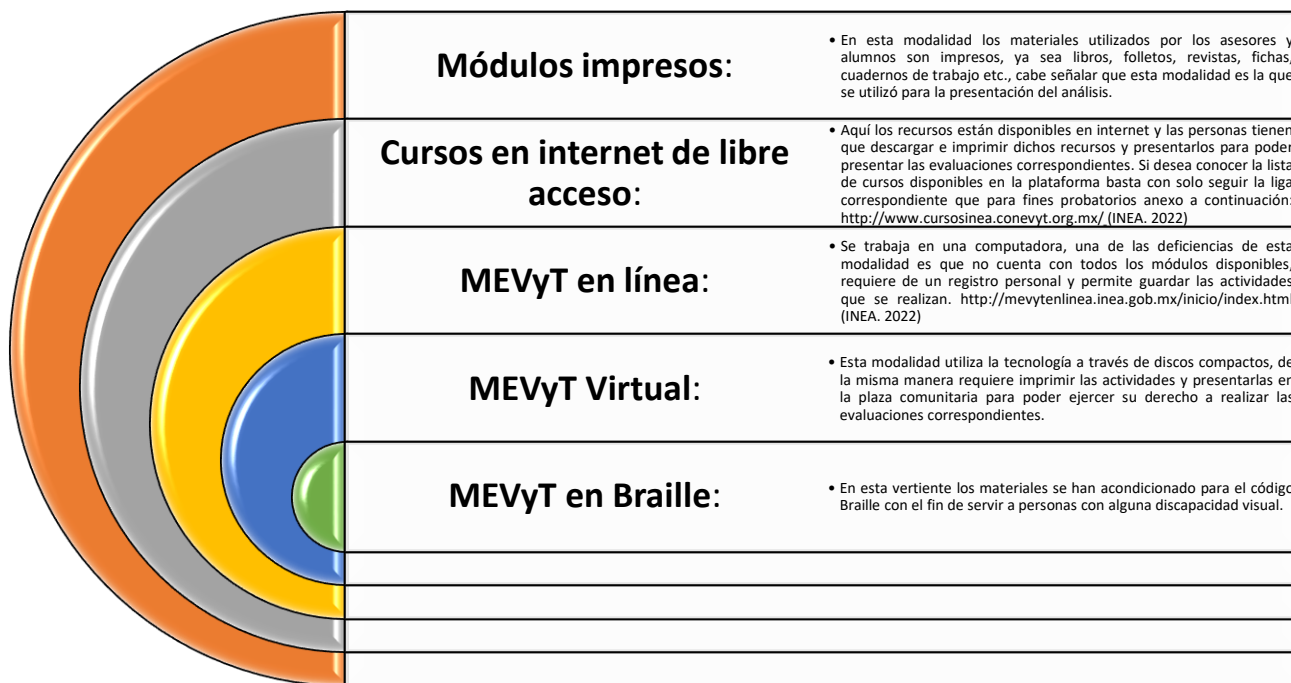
Módulos impresos:

• En esta modalidad los materiales utilizados por los asesores y alumnos son impresos, ya sea libros, folletos, revistas, fichas, cuadernos de trabajo etc., cabe señalar que esta modalidad es la que se utilizó para la presentación del análisis.

Cursos en internet de libre acceso:

• Aquí los recursos están disponibles en internet y las personas tienen que descargar e imprimir dichos recursos y presentarlos para poder presentar las evaluaciones correspondientes. Si desea conocer la lista de cursos disponibles en la plataforma basta con solo seguir la liga correspondiente que para fines probatorios anexo a continuación: http://www.cursosinea.conevyt.org.mx/ (INEA. 2022)

MEVyT en línea:

• Se trabaja en una computadora, una de las deficiencias de esta modalidad es que no cuenta con todos los módulos disponibles, requiere de un registro personal y permite guardar las actividades que se realizan. http://mevytenlinea.inea.gob.mx/inicio/index.html (INEA. 2022)

MEVyT Virtual:

• Esta modalidad utiliza la tecnología a través de discos compactos, de la misma manera requiere imprimir las actividades y presentarlas en la plaza comunitaria para poder ejercer su derecho a realizar las evaluaciones correspondientes.

MEVyT en Braille:

• En esta vertiente los materiales se han acondicionado para el código Braille con el fin de servir a personas con alguna discapacidad visual.